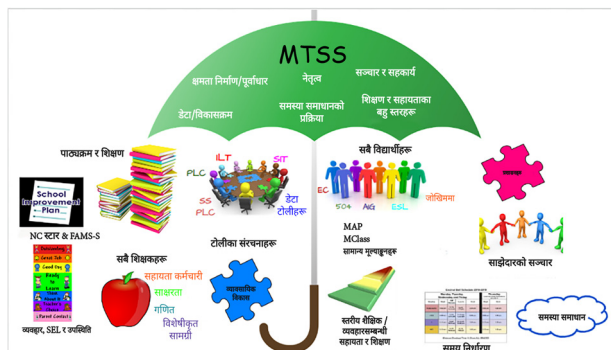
MTSS

क्षमता निर्माण/पूर्वाधार
नेतृत्व
सञ्चार र सहकार्य
डेटा/विकासक्रम
समस्या समाधानको प्रक्रिया
शिक्षण र सहायताका बहु स्तरहरू

पाठ्यक्रम र शिक्षण

School Improvement Plan

NC स्टार & FAMS-S

व्यवहार, SEL र उपस्थिति

सबै शिक्षकहरू
सहायता कर्मचारी
साक्षरता
गणित
विशेषीकृत सामग्री

ILT
SIT
PLC
SS PLC
डेटा टोलीहरू

टोलीका संरचनाहरू

व्यावसायिक विकास

सबै विद्यार्थीहरू
EC
504
AIG
ESL
जोखिममा

MAP
MClass
सामान्य मूल्याङ्कनहरू

स्तरीय शैक्षिक / व्यवहारसम्बन्धी सहायता र शिक्षण

साझेदारको सञ्चार

समस्या समाधान

समस्या निर्धारण